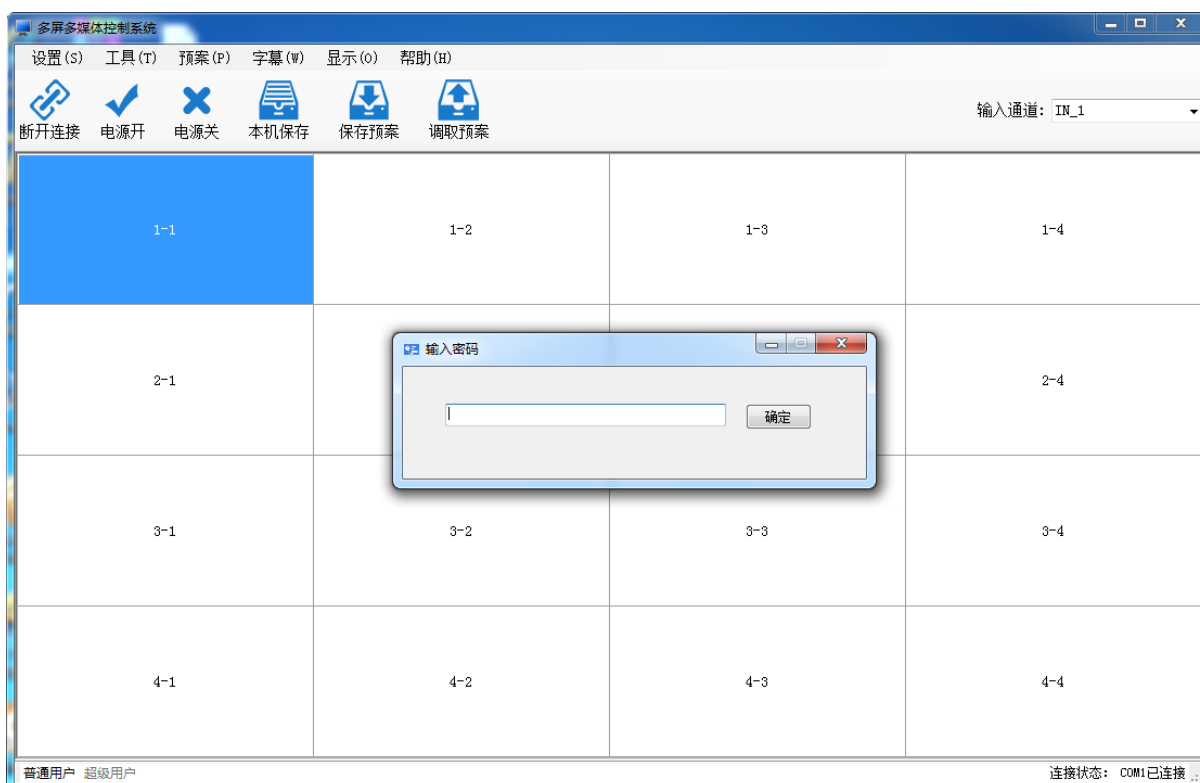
多屏多媒体控制系统

设置(S) 工具(T) 预案(P) 字幕(W) 显示(O) 帮助(H)

断开连接 电源开 电源关 本机保存 保存预案 调取预案

输入通道: IN_1

| 1-1 | 1-2 | 1-3 | 1-4 |
|---|---|---|---|
| 2-1 | | | 2-4 |
| 3-1 | 3-2 | 3-3 | 3-4 |
| 4-1 | 4-2 | 4-3 | 4-4 |

输入密码

确定

普通用户 超级用户

连接状态: COM1已连接